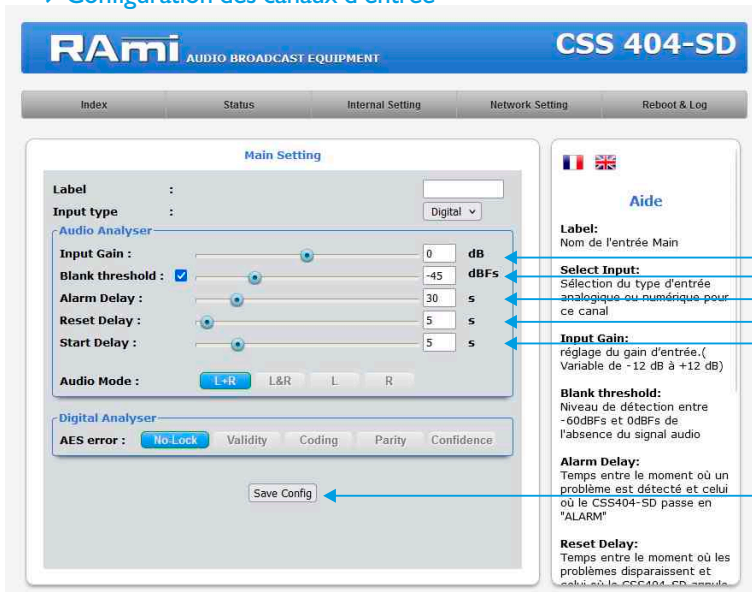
RAmi AUDIO BROADCAST EQUIPMENT

CSS 404-SD

Index | Status | Internal Setting | Network Setting | Reboot & Log

Main Setting

Label :

Input type : Digital

Audio Analyser

Input Gain : 0 dB

Blank threshold : -45 dBFs

Alarm Delay : 30 s

Reset Delay : 5 s

Start Delay : 5 s

Audio Mode : L+R L&R L R

Digital Analyser

AES error : No-Lock Validity Coding Parity Confidence

Save Config

Aide

Label:
Nom de l'entrée Main

Select Input:
Sélection du type d'entrée analogique ou numérique pour ce canal

Input Gain:
réglage du gain d'entrée.( Variable de -12 dB à +12 dB)

Blank threshold:
Niveau de détection entre -60dBFs et 0dBFs de l'absence du signal audio

Alarm Delay:
Temps entre le moment où un problème est détecté et celui où le CSS404-SD passe en "ALARM"

Reset Delay:
Temps entre le moment où les problèmes disparaissent et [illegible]